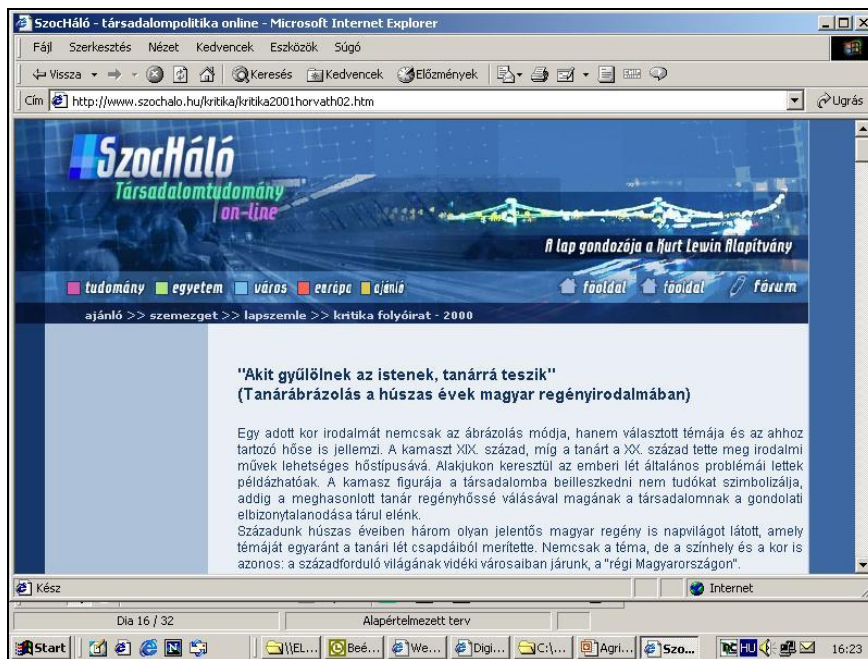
SzocHáló - társadalompolitika online - Microsoft Internet Explorer

Fájl Szerkesztés Nézet Kedvencek Eszközök Súgó

Vissza Keresés Kedvencek Előzmények

Cím http://www.szochalo.hu/kritika/kritika2001horvath02.htm Ugrás

SzocHáló
Társadalomtudomány on-line

A lap gondozója a Kurt Lewin Alapítvány

tudomány egyetem város európa ajánló főoldal főoldal fórum

ajánló >> szemezget >> lapszemle >> kritika folyóirat - 2000

"Akit gyűlölnek az istenek, tanárrá teszik"
(Tanárábrázolás a húszas évek magyar regényirodalmában)

Egy adott kor irodalmát nemcsak az ábrázolás módja, hanem választott témája és az ahhoz tartozó hőse is jellemzi. A kamaszt XIX. század, míg a tanárt a XX. század tette meg irodalmi művek lehetséges hőstípusává. Alakjukon keresztül az emberi lét általános problémái lettek példázhatóak. A kamasz figurája a társadalomba beilleszkedni nem tudókat szimbolizálja, addig a meghasonlott tanár regényhőssé válásával magának a társadalomnak a gondolati elbizonytalanodása tárul elénk.
Századunk húszas éveiben három olyan jelentős magyar regény is napvilágot látott, amely témáját egyaránt a tanári lét csapdáiból merítette. Nemcsak a téma, de a színhely és a kor is azonos: a századforduló világának vidéki városaiban járunk, a "régi Magyarországon".

Kész Internet

Dia 16 / 32 Alapértelmezett terv

Start \\EL... Beé... We... Digi... C:\... Agri... Szo... HU 16:23